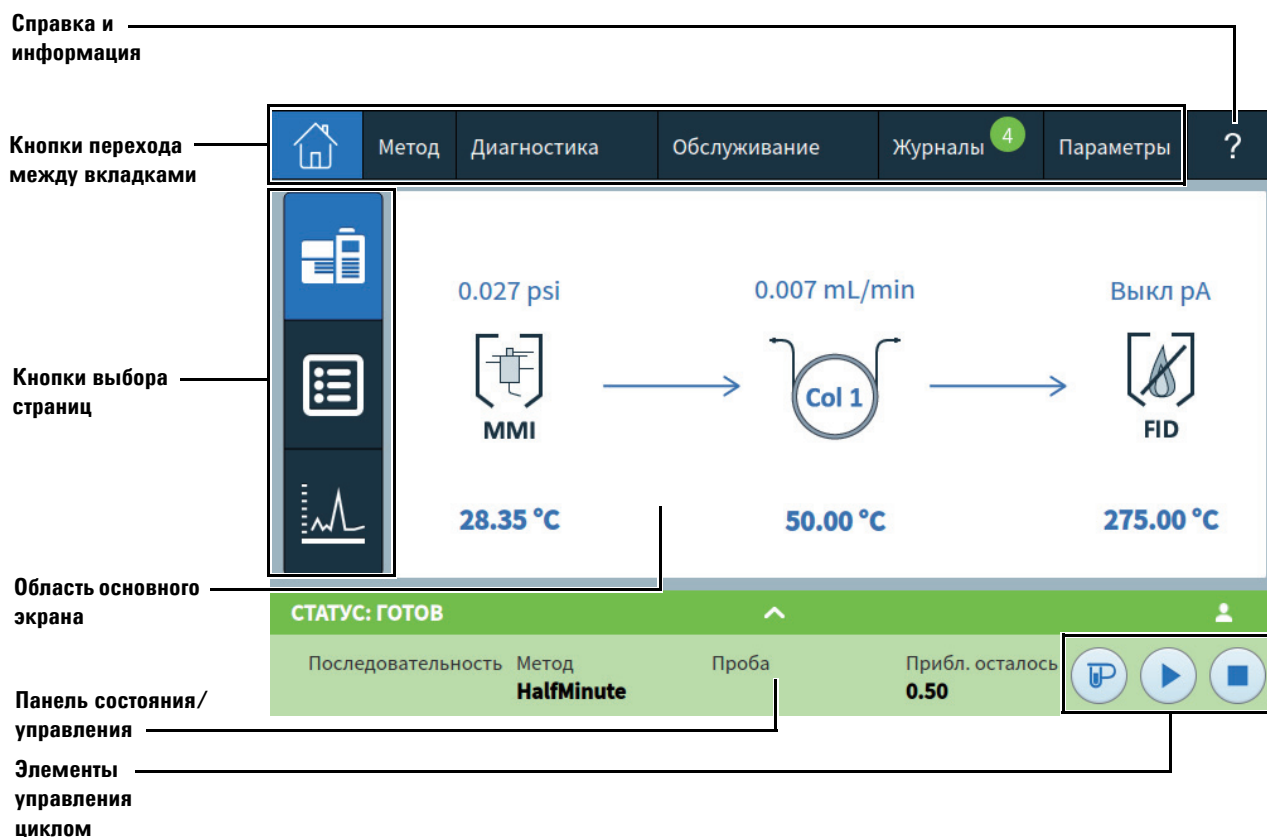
Справка и информация

Кнопки перехода между вкладками

Метод | Диагностика | Обслуживание | Журналы 4 | Параметры | ?

Кнопки выбора страниц

0.027 psi

MMI

28.35 °C

0.007 mL/min

Col 1

50.00 °C

Выкл pA

FID

275.00 °C

Область основного экрана

СТАТУС: ГОТОВ

Последовательность

Метод
HalfMinute

Проба

Прибл. осталось
0.50

Панель состояния/управления

Элементы управления циклом